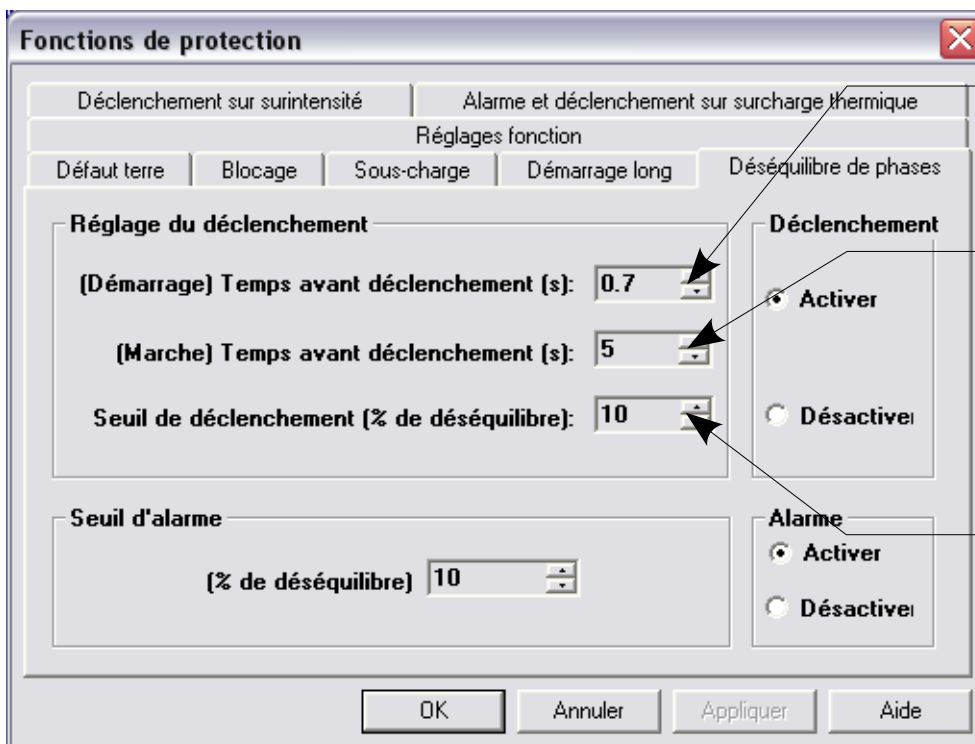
Fonctions de protection

Déclenchement sur surintensité
Alarme et déclenchement sur surcharge thermique
Réglages fonction
Défaut terre
Blocage
Sous-charge
Démarrage long
Déséquilibre de phases

Réglage du déclenchement
(Démarrage) Temps avant déclenchement (s): 0.7
(Marche) Temps avant déclenchement (s): 5
Seuil de déclenchement (% de déséquilibre): 10

Déclenchement
Activer
Désactive

Seuil d'alarme
(% de déséquilibre) 10

Alarme
Activer
Désactive

OK
Annuler
Appliquer
Aide